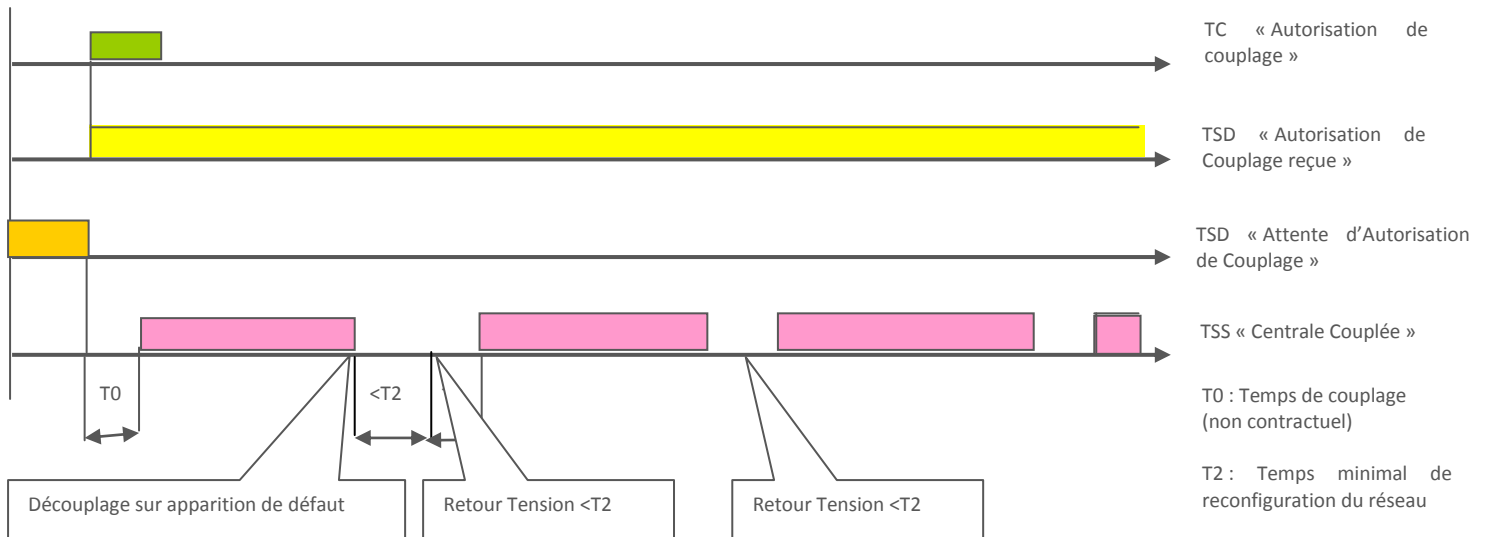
TC « Autorisation de couplage »

TSD « Autorisation de Couplage reçue »

TSD « Attente d'Autorisation de Couplage »

TSS « Centrale Couplée »

T0

<T2

T0 : Temps de couplage (non contractuel)

T2 : Temps minimal de reconfiguration du réseau

Découplage sur apparition de défaut

Retour Tension <T2

Retour Tension <T2